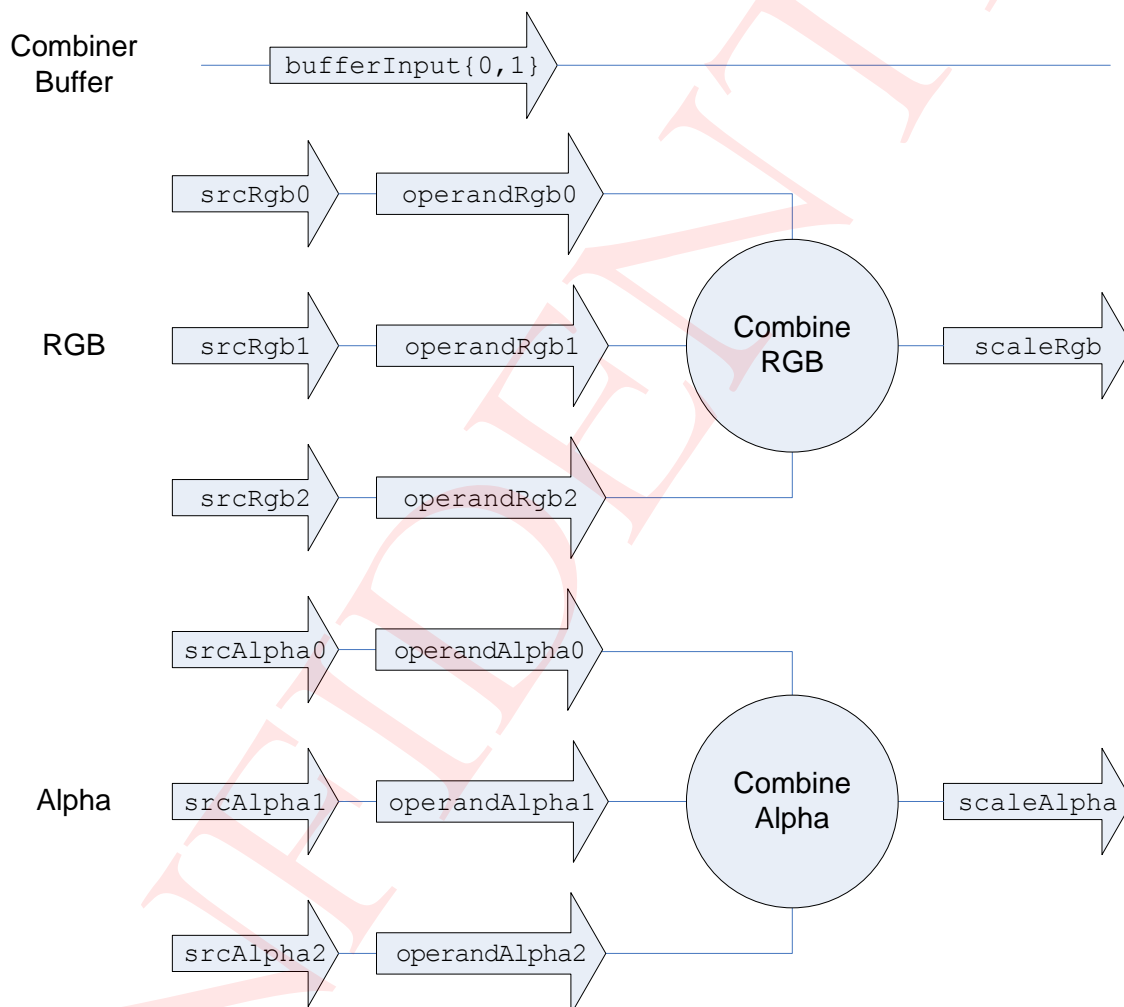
Combiner Buffer

bufferInput{0,1}

srcRgb0

operandRgb0

RGB

srcRgb1

operandRgb1

Combine RGB

scaleRgb

srcRgb2

operandRgb2

srcAlpha0

operandAlpha0

Alpha

srcAlpha1

operandAlpha1

Combine Alpha

scaleAlpha

srcAlpha2

operandAlpha2

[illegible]